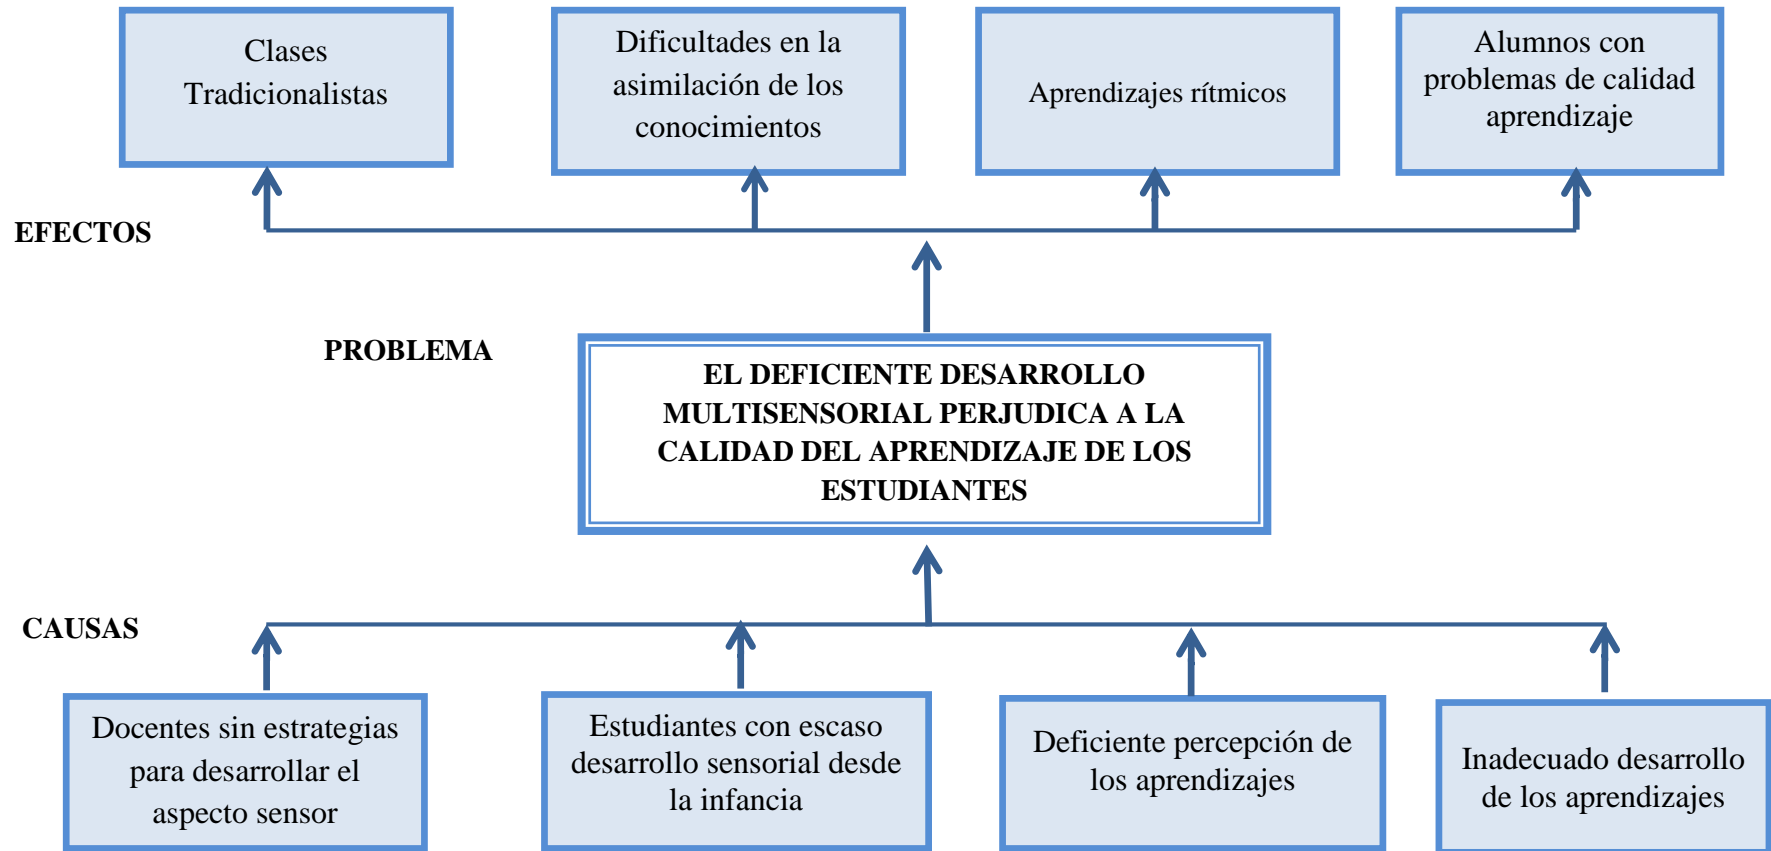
Clases Tradicionalistas

Dificultades en la asimilación de los conocimientos

Aprendizajes rítmicos

Alumnos con problemas de calidad aprendizaje

EFECTOS

PROBLEMA

EL DEFICIENTE DESARROLLO MULTISENSORIAL PERJUDICA A LA CALIDAD DEL APRENDIZAJE DE LOS ESTUDIANTES

CAUSAS

Docentes sin estrategias para desarrollar el aspecto sensor

Estudiantes con escaso desarrollo sensorial desde la infancia

Deficiente percepción de los aprendizajes

Inadecuado desarrollo de los aprendizajes